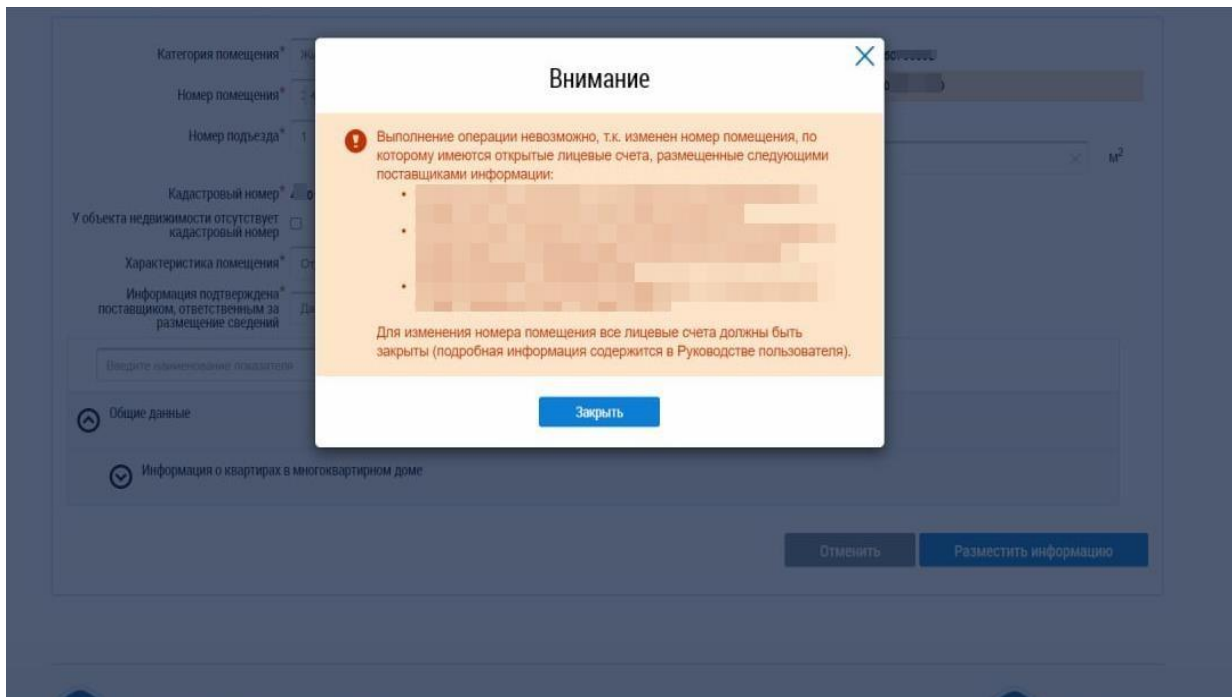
Категория помещения*

Номер помещения*

Номер подъезда*

Кадастровый номер*

У объекта недвижимости отсутствует кадастровый номер

Характеристика помещения*

Информация подтверждена* поставщиком, ответственным за размещение сведений

м²

Введите наименование показателя

Общие данные

Информация о квартирах в многоквартирном доме

Отменить

Разместить информацию

Внимание

Выполнение операции невозможно, т.к. изменен номер помещения, по которому имеются открытые лицевые счета, размещенные следующими поставщиками информации:

•

•

•

Для изменения номера помещения все лицевые счета должны быть закрыты (подробная информация содержится в Руководстве пользователя).

Закрыть